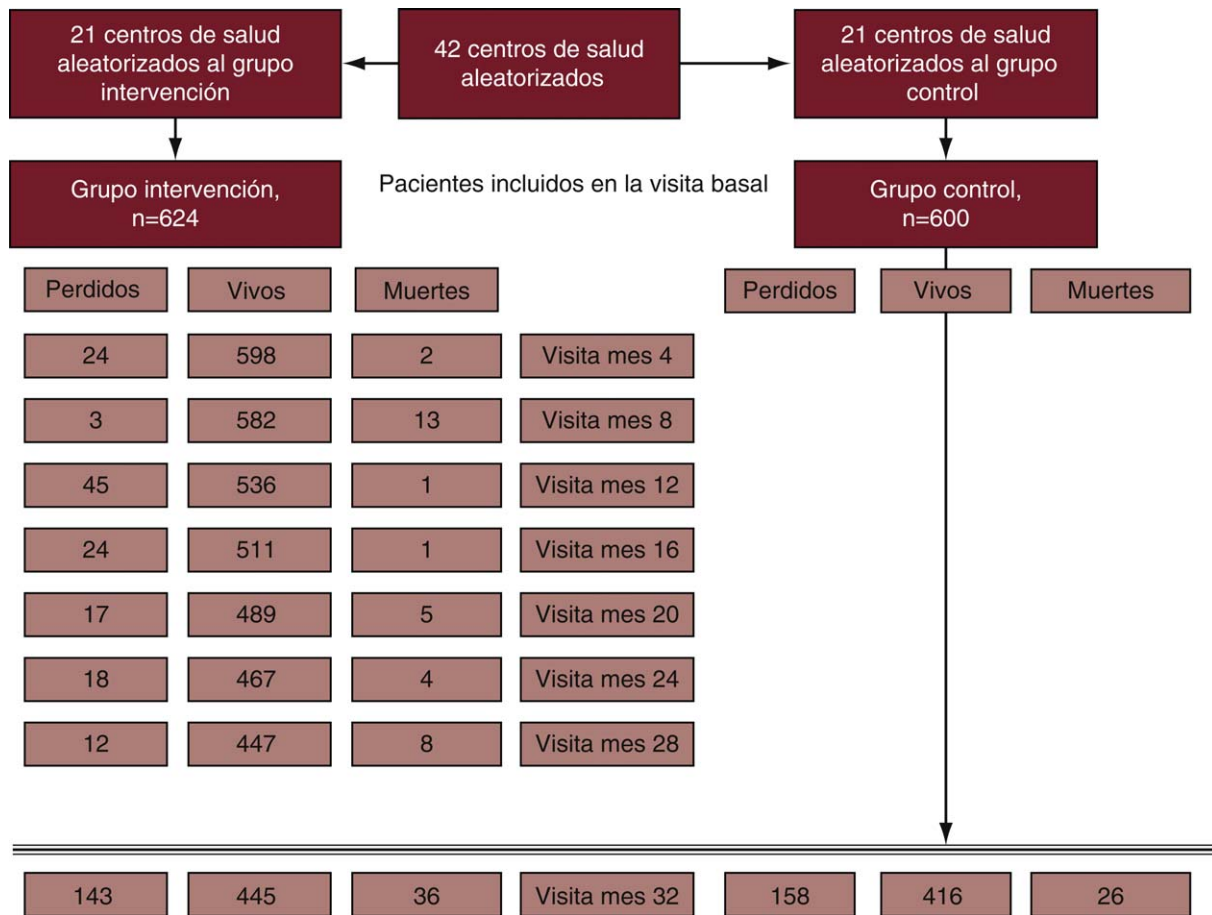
21 centros de salud aleatorizados al grupo intervención

42 centros de salud aleatorizados

21 centros de salud aleatorizados al grupo control

Grupo intervención, n=624

Pacientes incluidos en la visita basal

Grupo control, n=600

| Perdidos | Vivos | Muertes | |
|---|---|---|---|
| 24 | 598 | 2 | Visita mes 4 |
| 3 | 582 | 13 | Visita mes 8 |
| 45 | 536 | 1 | Visita mes 12 |
| 24 | 511 | 1 | Visita mes 16 |
| 17 | 489 | 5 | Visita mes 20 |
| 18 | 467 | 4 | Visita mes 24 |
| 12 | 447 | 8 | Visita mes 28 |
| 143 | 445 | 36 | Visita mes 32 |

| Perdidos | Vivos | Muertes |
|---|---|---|
| 158 | 416 | 26 |